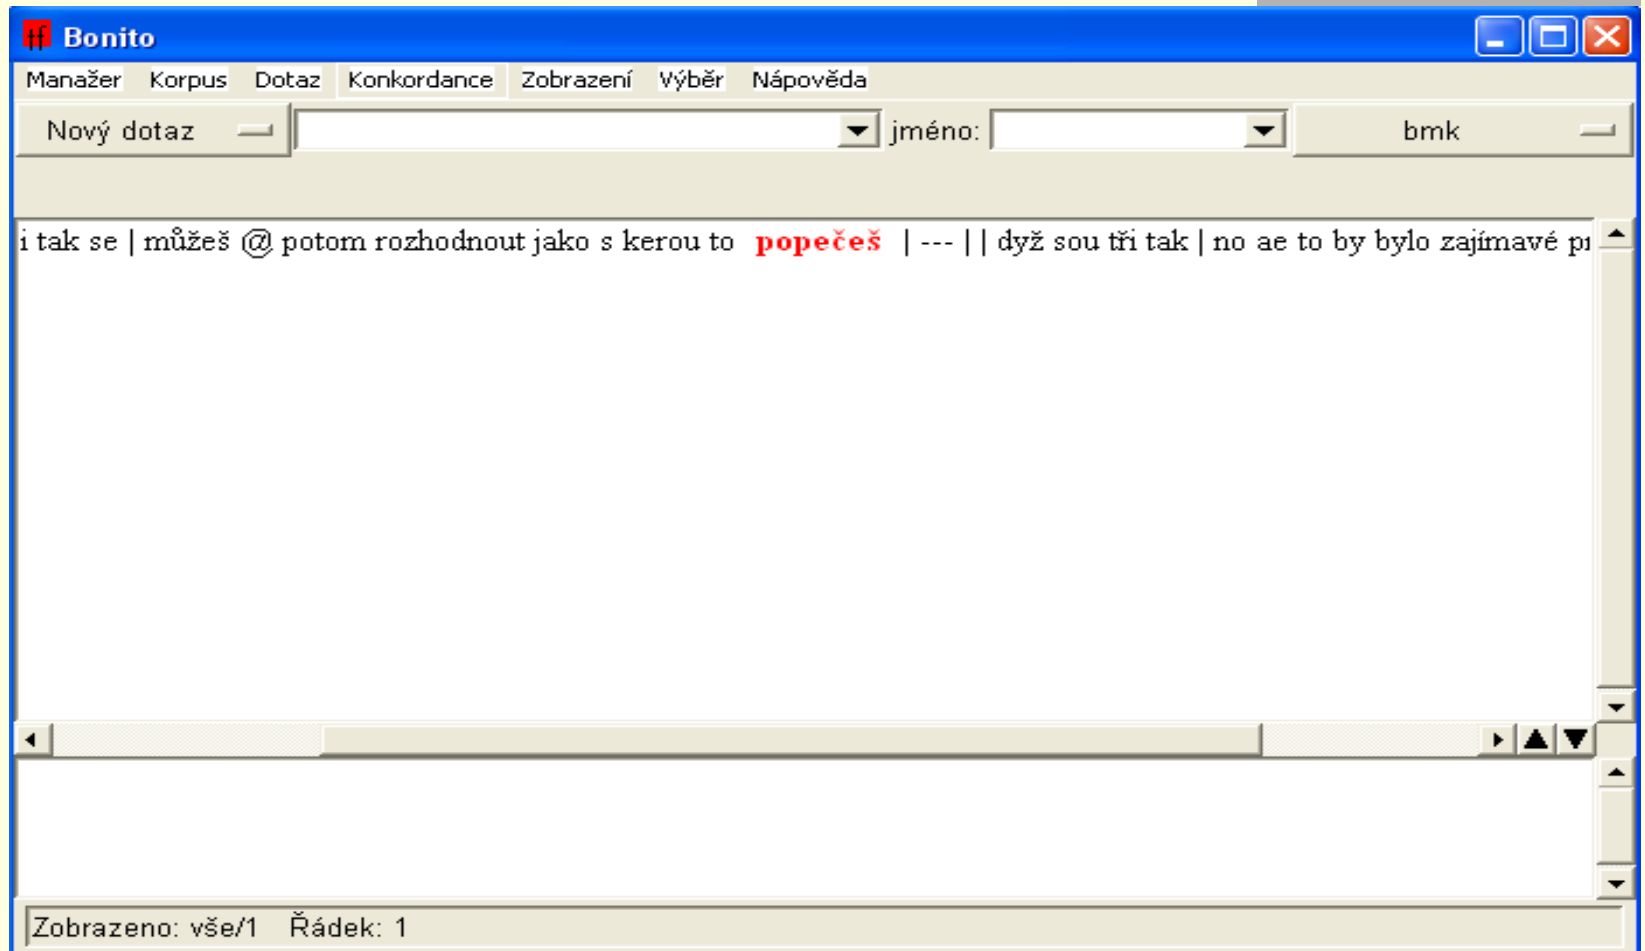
Bonito

Manažer Korpus Dotaz Konkordance Zobrazení Výběr Nápověda

Nový dotaz

jméno:

bmk

i tak se | můžeš @ potom rozhodnout jako s kerou to **popečeš** | --- | | dyž sou tři tak | no ae to by bylo zajímavé p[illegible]

Zobrazeno: vše/1 Řádek: 1